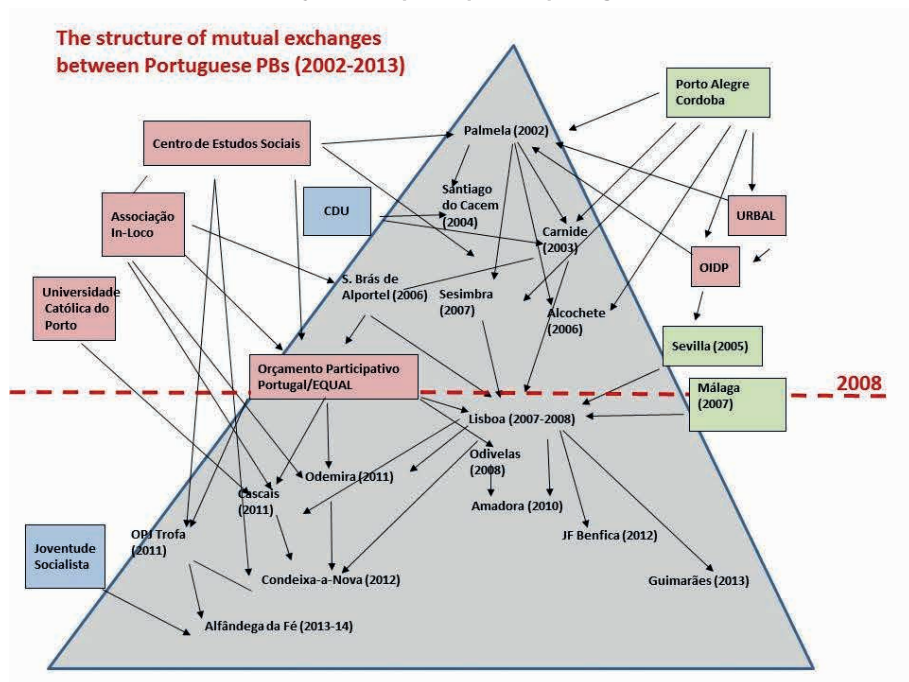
The structure of mutual exchanges between Portuguese PBs (2002-2013)

Porto Alegre Cordoba

Centro de Estudos Sociais

Palmela (2002)

Santiago do Cacem (2004)

CDU

Associação In-Loco

Carnide (2003)

URBAL

OIDP

Universidade Católica do Porto

S. Brás de Alportel (2006)

Sesimbra (2007)

Alcochete (2006)

Sevilla (2005)

Orçamento Participativo Portugal/EQUAL

2008

Málaga (2007)

Lisboa (2007-2008)

Odivelas (2008)

Odemira (2011)

Cascais (2011)

Amadora (2010)

JF Benfica (2012)

OPJ Trofa (2011)

Joventude Socialista

Condeixa-a-Nova (2012)

Guimarães (2013)

Alfândega da Fé (2013-14)